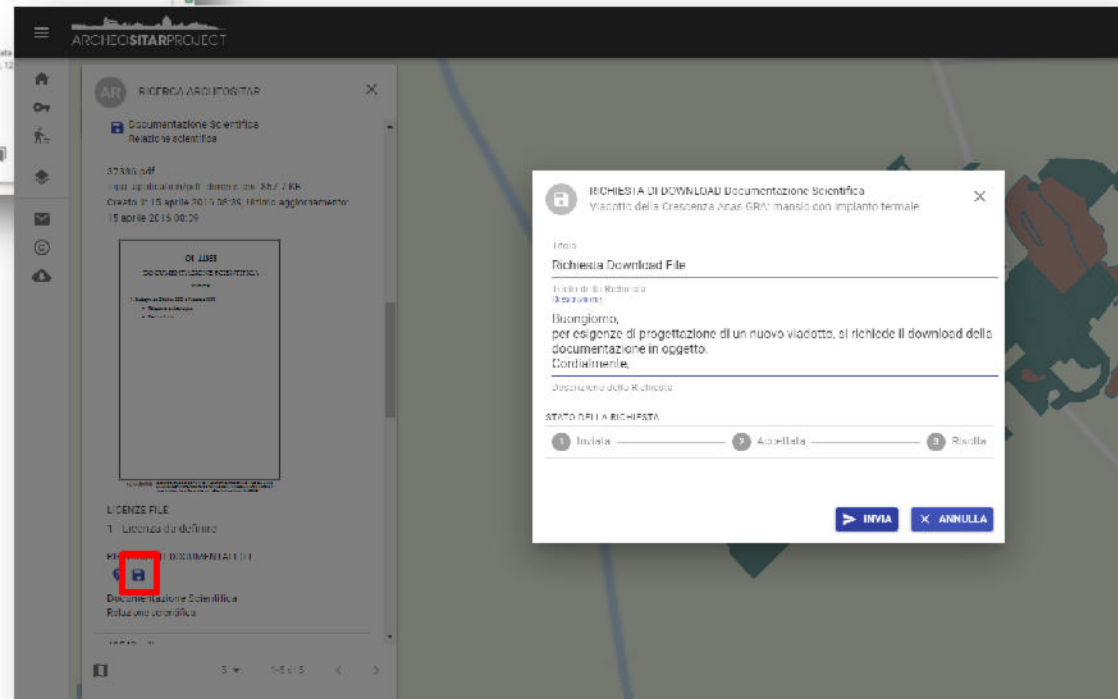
ARCHEOSITARPROJECT

AR RICERCA ARCHEOSITAR

Documentazione Scientifica
Relazione scientifica

37385.pdf
application/pdf dimensione: 387.7 KB
Creato il: 15 aprile 2015 06:39, Ultimo aggiornamento: 15 aprile 2015 06:39

LICENZE FILE
1 - Licenza da definire

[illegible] DOCUMENTALI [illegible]

Documentazione Scientifica
Relazione scientifica

5 1-5 di 5

RICHIESTA DI DOWNLOAD Documentazione Scientifica
Viadotto della Crescenza Anas GRA: mansio con impianto termale

Titolo
Richiesta Download File
Titolo della Richiesta
Descrizione
Buongiorno,
per esigenze di progettazione di un nuovo viadotto, si richiede il download della documentazione in oggetto.
Cordialmente,
Descrizione della Richiesta

STATO DELLA RICHIESTA
1 Inviata 2 Accettata 3 Risolta

INVIA ANNULLA